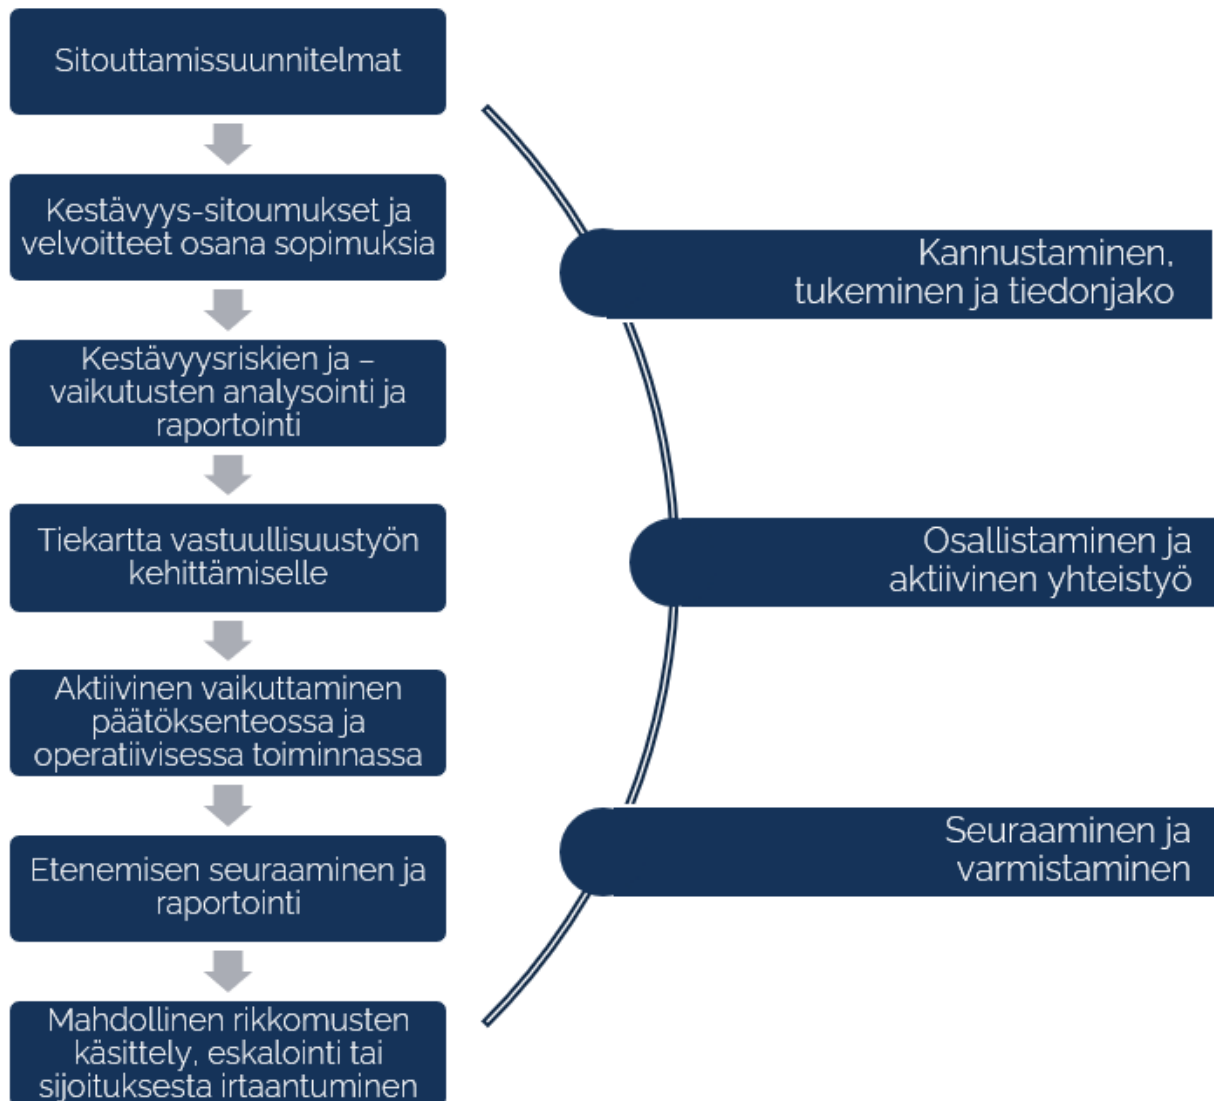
Sitouttamissuunnitelmat

Kestävyys-sitoumukset ja velvoitteet osana sopimuksia

Kestävyysriskien ja –vaikutusten analysointi ja raportointi

Tiekartta vastuullisuustyön kehittämiselle

Aktiivinen vaikuttaminen päätöksenteossa ja operatiivisessa toiminnassa

Etenemisen seuraaminen ja raportointi

Mahdollinen rikkomusten käsittely, eskalointi tai sijoituksesta irtaantuminen

Kannustaminen, tukeminen ja tiedonjako

Osallistaminen ja aktiivinen yhteistyö

Seuraaminen ja varmistaminen